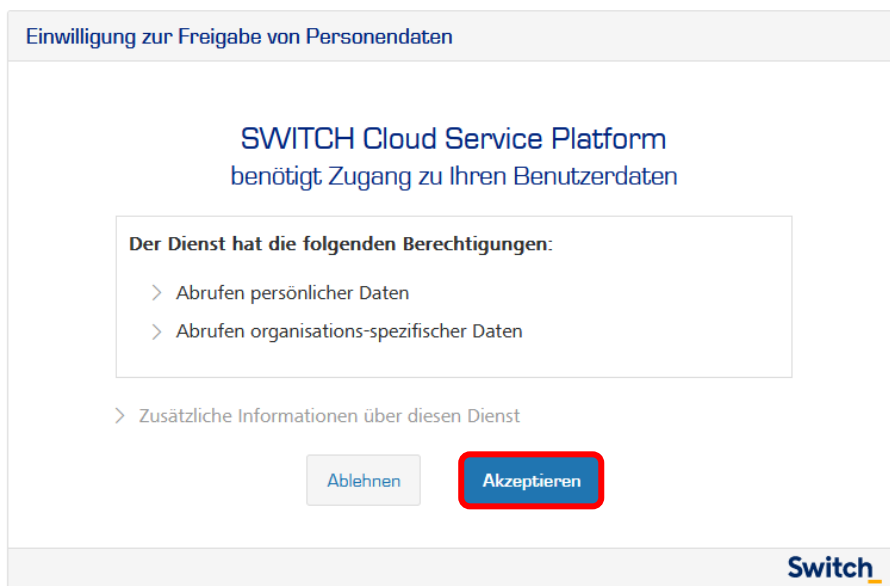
Einwilligung zur Freigabe von Personendaten

SWITCH Cloud Service Platform
benötigt Zugang zu Ihren Benutzerdaten

Der Dienst hat die folgenden Berechtigungen:

> Abrufen persönlicher Daten

> Abrufen organisations-spezifischer Daten

> Zusätzliche Informationen über diesen Dienst

Ablehnen

Akzeptieren

Switch